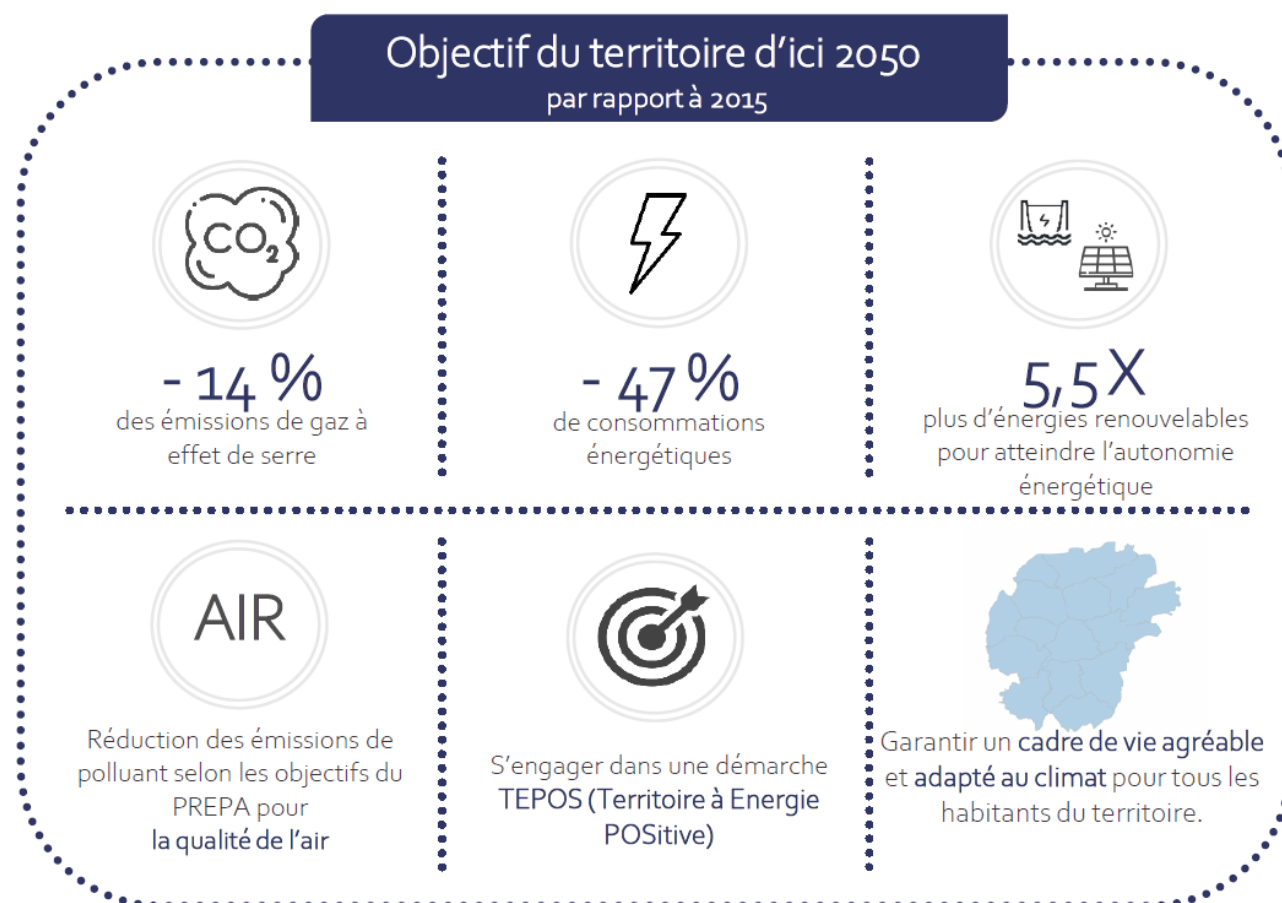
Objectif du territoire d'ici 2050
par rapport à 2015

$CO_2$

- 14 %
des émissions de gaz à effet de serre

- 47 %
de consommations énergétiques

5,5 X
plus d'énergies renouvelables pour atteindre l'autonomie énergétique

AIR

Réduction des émissions de polluant selon les objectifs du PREPA pour la qualité de l'air

S'engager dans une démarche TEPOS (Territoire à Energie POSitive)

Garantir un cadre de vie agréable et adapté au climat pour tous les habitants du territoire.